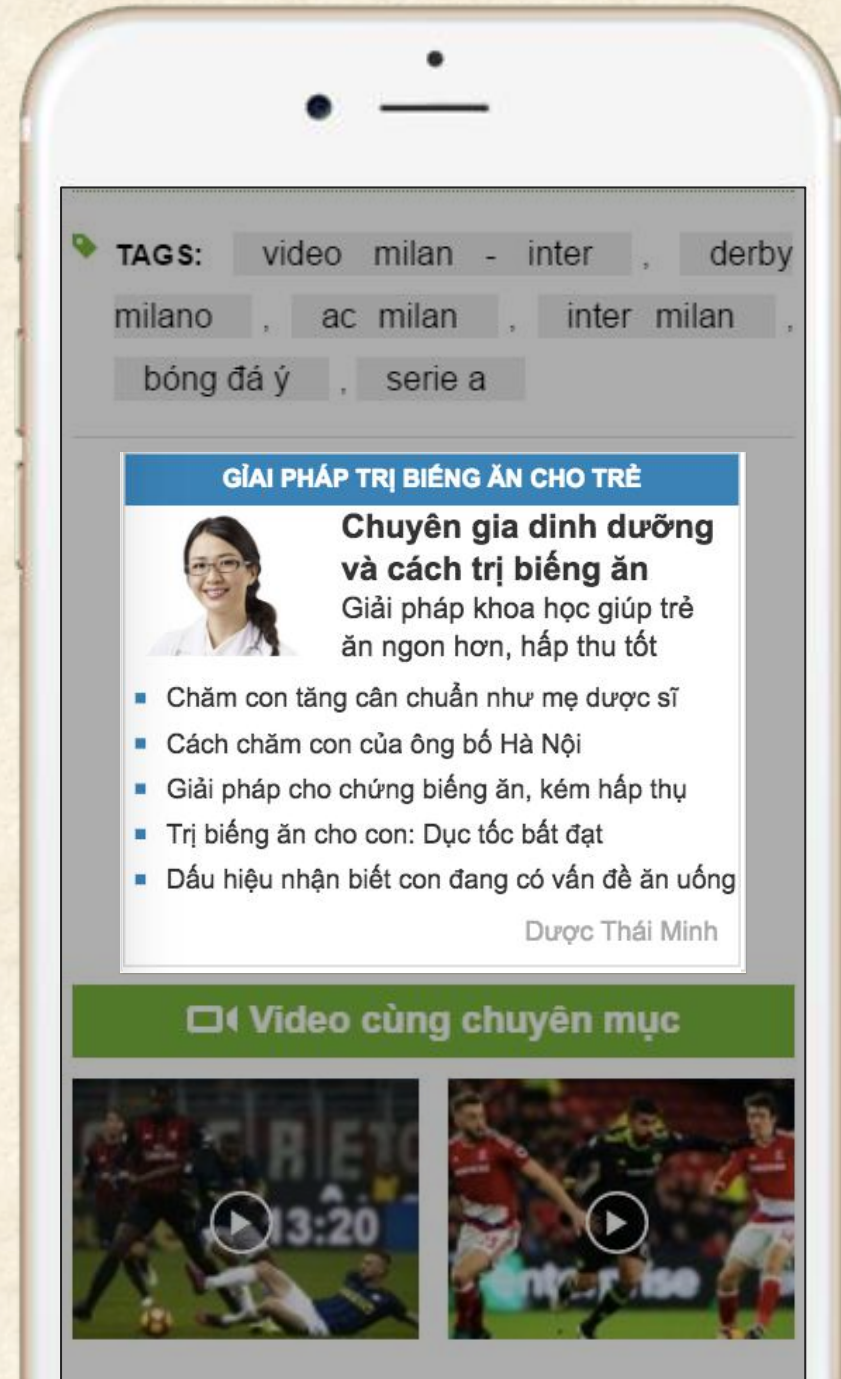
TAGS: video milan - inter , derby milano , ac milan , inter milan , bóng đá ý , serie a

GỈAI PHÁP TRỊ BIẾNG ĂN CHO TRẺ

Chuyên gia dinh dưỡng và cách trị biếng ăn

Giải pháp khoa học giúp trẻ ăn ngon hơn, hấp thu tốt

- Chăm con tăng cân chuẩn như mẹ dược sĩ
- Cách chăm con của ông bố Hà Nội
- Giải pháp cho chứng biếng ăn, kém hấp thụ
- Trị biếng ăn cho con: Dục tốc bất đạt
- Dấu hiệu nhận biết con đang có vấn đề ăn uống

Dược Thái Minh

Video cùng chuyên mục

13:20